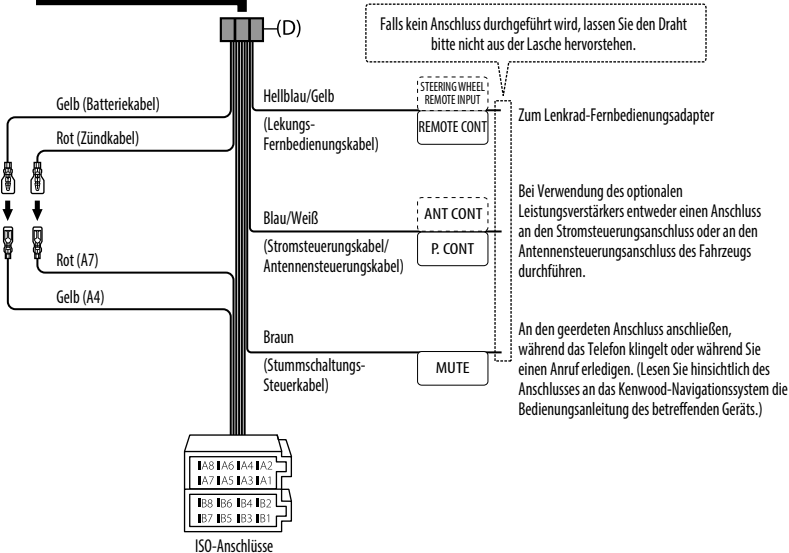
(D)

Falls kein Anschluss durchgeführt wird, lassen Sie den Draht bitte nicht aus der Lasche hervorstehen.

Gelb (Batteriekabel)

Rot (Zündkabel)

Hellblau/Gelb

(Lekungs-Fernbedienungskabel)

STEERING WHEEL REMOTE INPUT

REMOTE CONT

Zum Lenkrad-Fernbedienungsadapter

Blau/Weiß

(Stromsteuerungskabel/ Antennensteuerungskabel)

ANT CONT

P. CONT

Bei Verwendung des optionalen Leistungsverstärkers entweder einen Anschluss an den Stromsteuerungsanschluss oder an den Antennensteuerungsanschluss des Fahrzeugs durchführen.

Rot (A7)

Gelb (A4)

Braun

(Stummschaltungs-Steuerkabel)

MUTE

An den geerdeten Anschluss anschließen, während das Telefon klingelt oder während Sie einen Anruf erledigen. (Lesen Sie hinsichtlich des Anschlusses an das Kenwood-Navigationssystem die Bedienungsanleitung des betreffenden Geräts.)

A8 A6 A4 A2
A7 A5 A3 A1

B8 B6 B4 B2
B7 B5 B3 B1

ISO-Anschlüsse